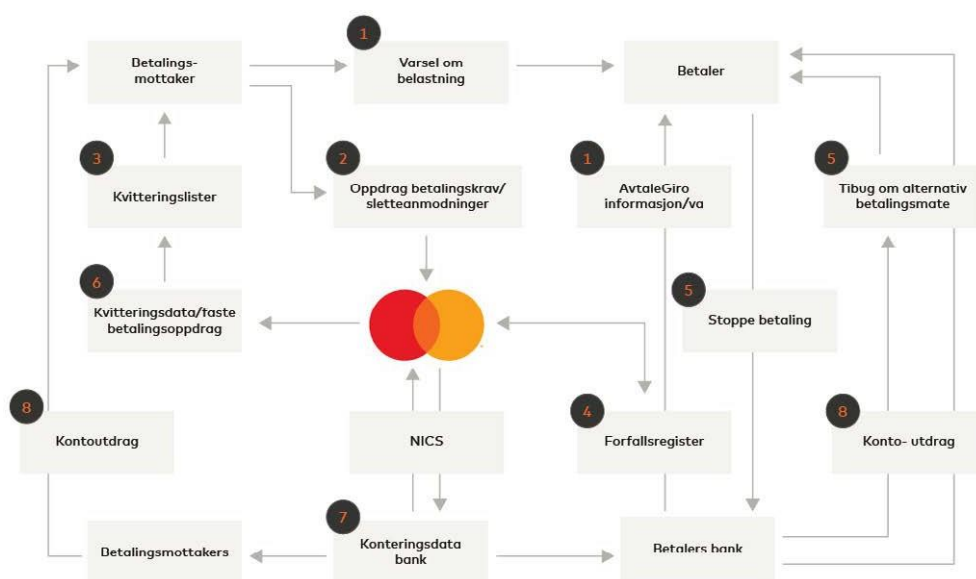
1
Betalingsmottaker

Varsel om belastning

Betaler

3
Kvitteringslister

2
Oppdrag betalingskrav/ sletteanmodninger

1
AvtaleGiro informasjon/va

5
Tibug om alternativ betalingsmate

6
Kvitteringsdata/faste betalingsoppdrag

5
Stoppe betaling

8
Kontoutdrag

NICS

4
Forfallsregister

8
Konto- utdrag

Betalingsmottakers

7
Konteringsdata bank

Betalers bank